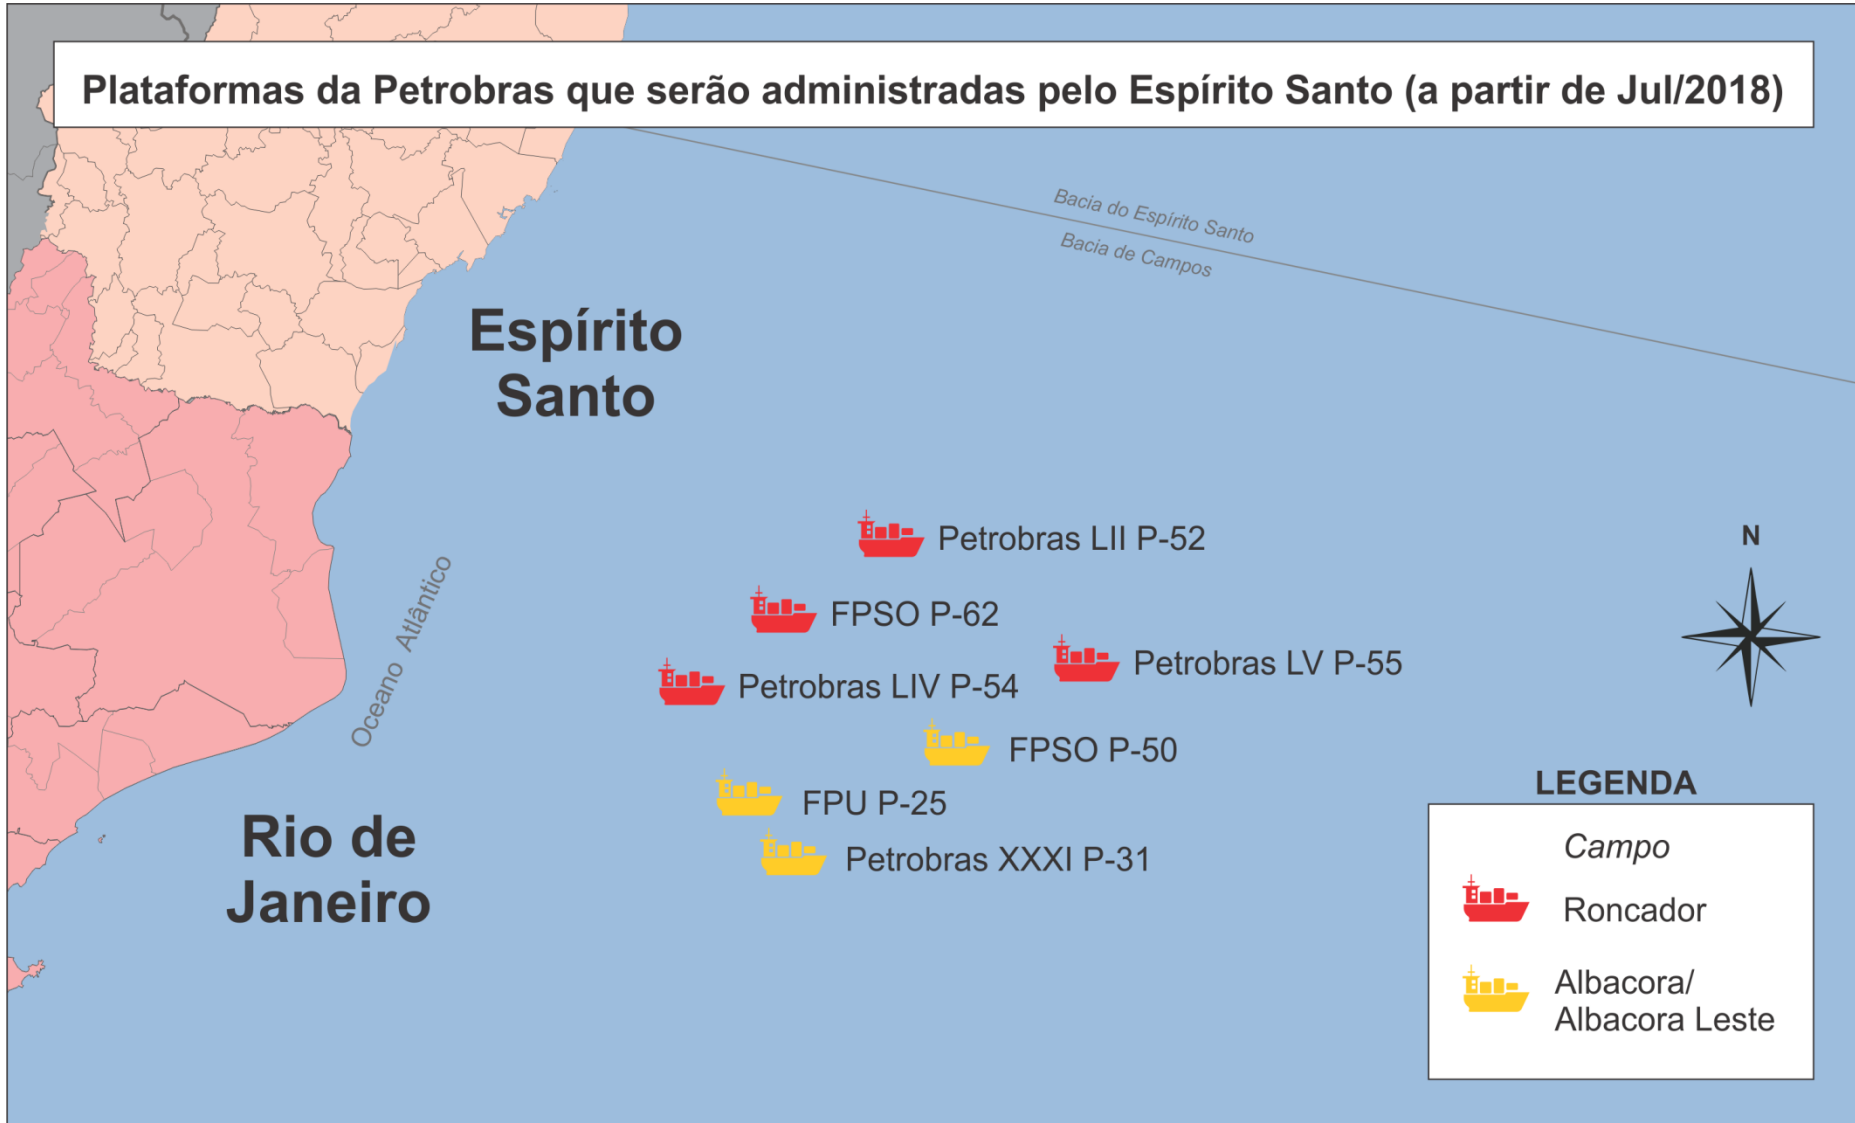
Plataformas da Petrobras que serão administradas pelo Espírito Santo (a partir de Jul/2018)

Bacia do Espírito Santo

Bacia de Campos

Espírito Santo

Oceano Atlântico

Rio de Janeiro

Petrobras LII P-52

FPSO P-62

Petrobras LV P-55

Petrobras LIV P-54

FPSO P-50

FPU P-25

Petrobras XXXI P-31

N

LEGENDA

Campo

Roncador

Albacora/ Albacora Leste